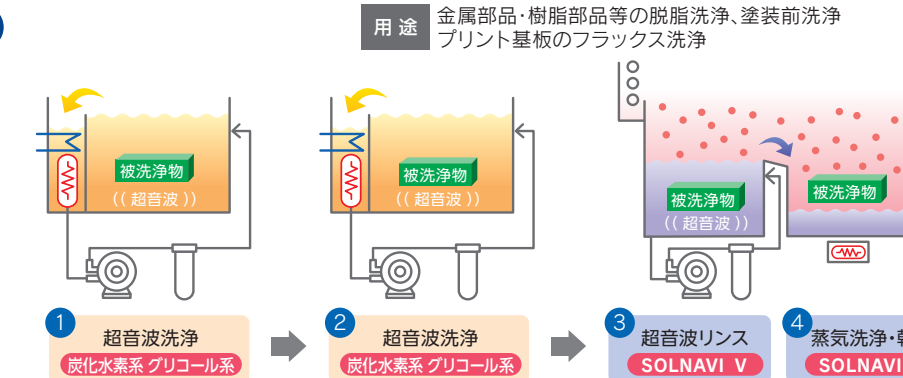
用途 金属部品·樹脂部品等の脱脂洗浄、塗装前洗浄
プリント基板のフラックス洗浄

被洗浄物
(( 超音波 ))

被洗浄物
(( 超音波 ))

被洗浄物
(( 超音波 ))

被洗浄物

1 超音波洗浄
炭化水素系 グリコール系

2 超音波洗浄
炭化水素系 グリコール系

3 超音波リンス
SOLNAVI V

4 蒸気洗浄·乾
SOLNAVI